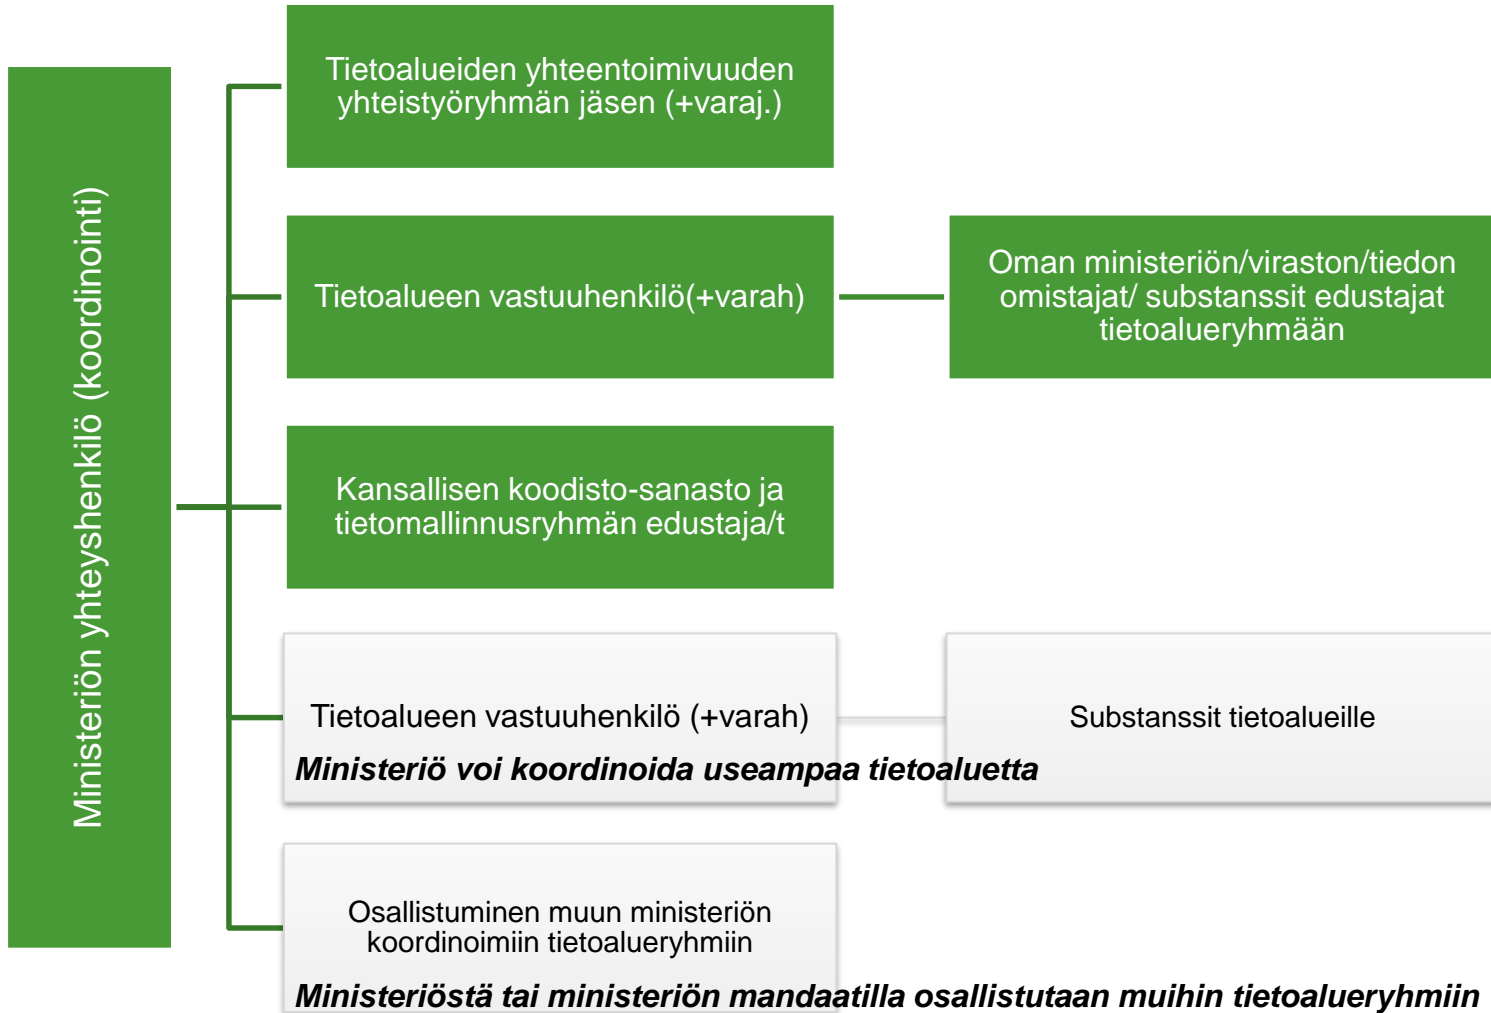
Ministeriön yhteyshenkilö (koordinointi)

Tietoalueiden yhteentoimivuuden yhteistyöryhmän jäsen (+varaj.)

Tietoalueen vastuuhenkilö(+varah)

Oman ministeriön/viraston/tiedon omistajat/ substanssit edustajat tietoalueryhmään

Kansallisen koodisto-sanasto ja tietomallinnusryhmän edustaja/t

Tietoalueen vastuuhenkilö (+varah)

Substanssit tietoalueille

***Ministeriö voi koordinoida useampaa tietoaluetta***

Osallistuminen muun ministeriön koordinoimiin tietoalueryhmiin

***Ministeriöstä tai ministeriön mandaatilla osallistutaan muihin tietoalueryhmiin***